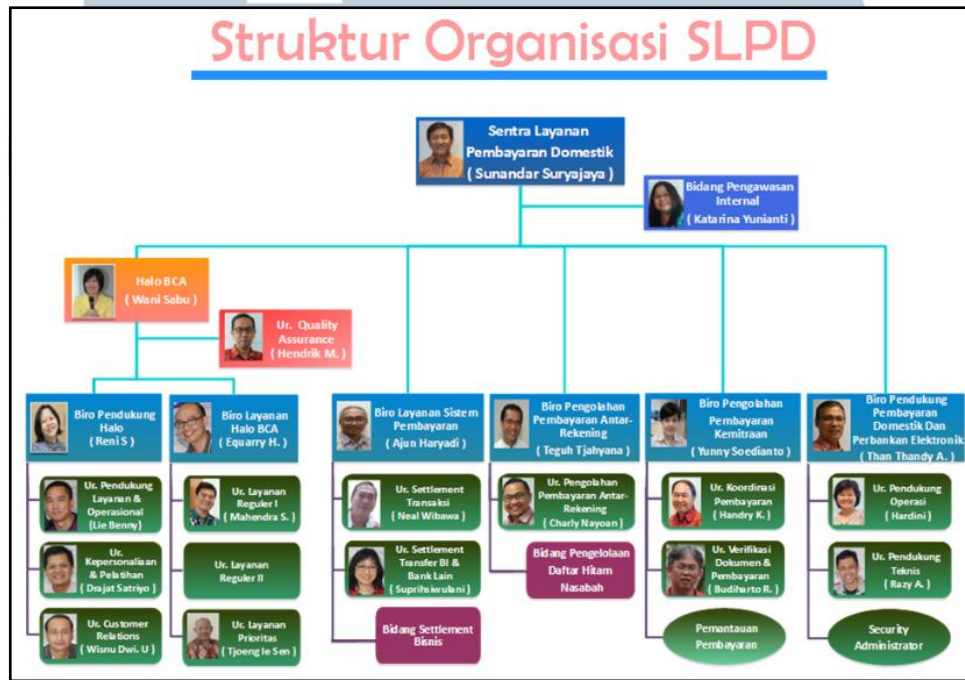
Struktur Organisasi SLPD

Sentra Layanan Pembayaran Domestik ( Sunandar Suryajaya )

Bidang Pengawasan Internal ( Katarina Yunianti )

Halo BCA ( Wani Sabu )

Ur. Quality Assurance ( Hendrik M. )

Biro Pendukung Halo ( Reni S )

Ur. Pendukung Layanan & Operasional ( Lie Benny )

Ur. Kepersonaliaan & Pelatihan ( Drajat Satriyo )

Ur. Customer Relations ( Wisnu Dwi. U )

Biro Layanan Halo BCA ( Equarry H. )

Ur. Layanan Reguler I ( Mahendra S. )

Ur. Layanan Reguler II

Ur. Layanan Prioritas ( Tjoeng le Sen )

Biro Layanan Sistem Pembayaran ( Ajun Haryadi )

Ur. Settlement Transaksi ( Neal Wibawa )

Ur. Settlement Transfer BI & Bank Lain ( Suprihswulani )

Bidang Settlement Bisnis

Biro Pengolahan Pembayaran Antar-Rekening ( Teguh Tjahyana )

Ur. Pengolahan Pembayaran Antar-Rekening ( Charly Nayoan )

Bidang Pengelolaan Daftar Hitam Nasabah

Biro Pengolahan Pembayaran Kemitraan ( Yunny Soedianto )

Ur. Koordinasi Pembayaran ( Handry K. )

Ur. Verifikasi Dokumen & Pembayaran ( Budiharto R. )

Pemantauan Pembayaran

Biro Pendukung Pembayaran Domestik Dan Perbankan Elektronik ( Than Thandy A. )

Ur. Pendukung Operasi ( Hardini )

Ur. Pendukung Teknis ( Razy A. )

Security Administrator